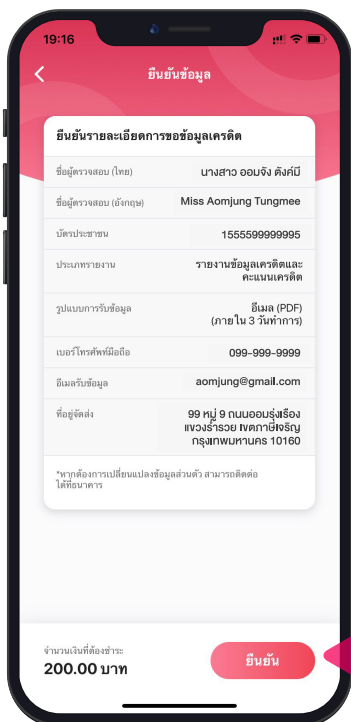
19:16

ยืนยันข้อมูล

ยืนยันรายละเอียดการขอข้อมูลเครดิต

| | |
|---|---|
| ชื่อผู้ตรวจสอบ (ไทย) | นางสาว ออมจัง ตังมี |
| ชื่อผู้ตรวจสอบ (อังกฤษ) | Miss Aomjung Tungmee |
| บัตรประชาชน | 1555599999995 |
| ประเภทรายงาน | รายงานข้อมูลเครดิตและคะแนนเครดิต |
| รูปแบบการรับข้อมูล | อีเมล (PDF) (ภายใน 3 วันทำการ) |
| เบอร์โทรศัพท์มือถือ | 099-999-9999 |
| อีเมลรับข้อมูล | aomjung@gmail.com |
| ที่อยู่จัดส่ง | 99 หมู่ 9 ถนนออมรุ่งเรือง แขวงร่ำรวย เขตภาษีเจริญ กรุงเทพมหานคร 10160 |

*หากต้องการเปลี่ยนแปลงข้อมูลส่วนตัว สามารถติดต่อได้ที่ธนาคาร

จำนวนเงินที่ต้องชำระ
200.00 บาท

ยืนยัน